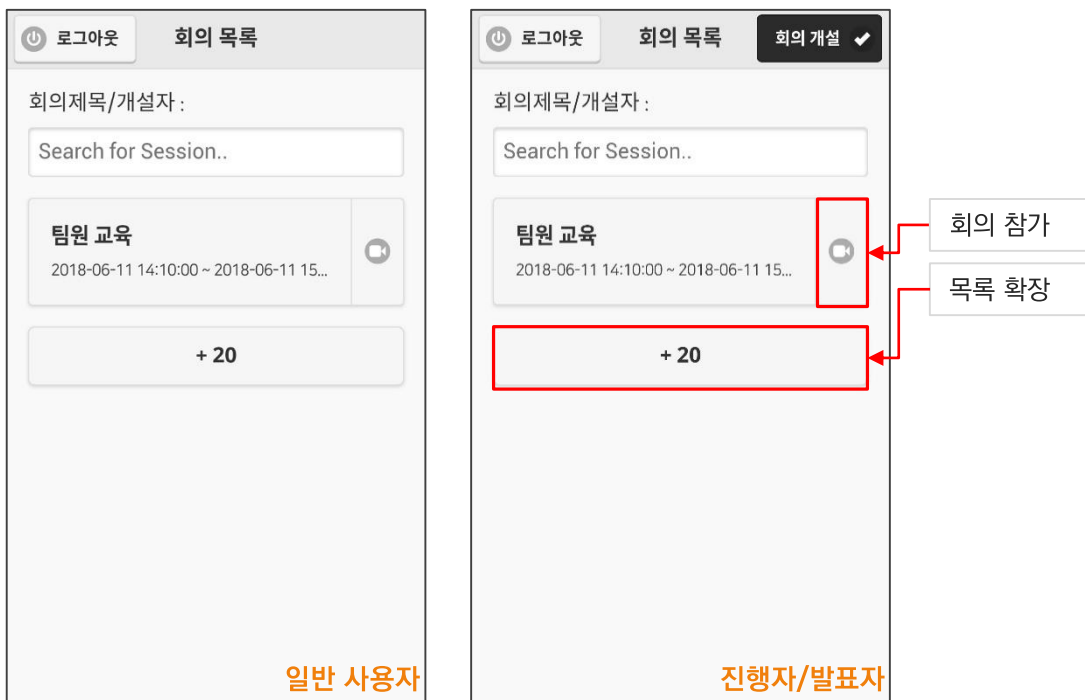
로그아웃
회의 목록
회의제목/개설자 :
Search for Session..
팀원 교육
2018-06-11 14:10:00 ~ 2018-06-11 15...
+ 20
일반 사용자

로그아웃
회의 목록
회의 개설
회의제목/개설자 :
Search for Session..
팀원 교육
2018-06-11 14:10:00 ~ 2018-06-11 15...
+ 20
진행자/발표자

회의 참가
목록 확장